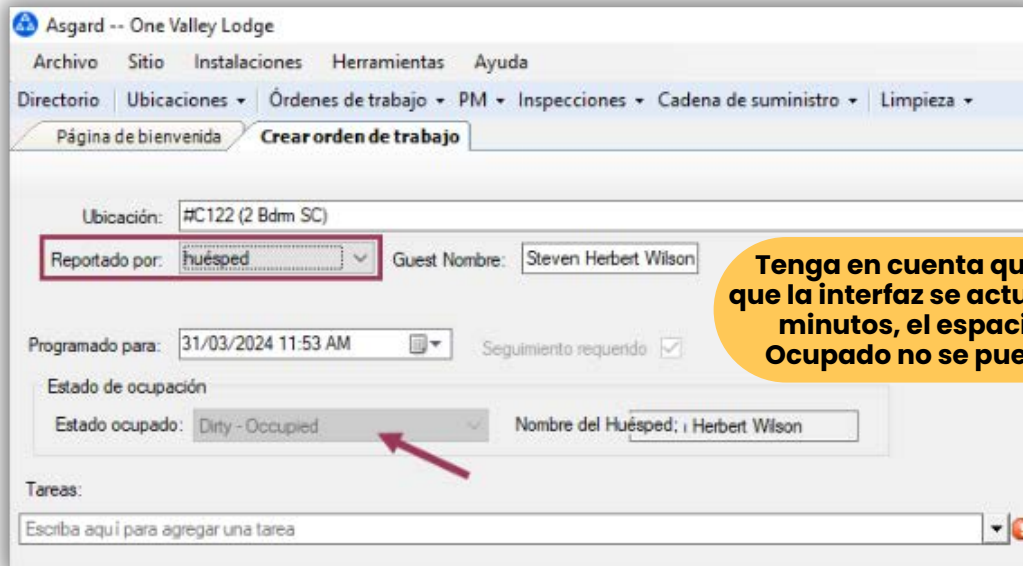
Asgard -- One Valley Lodge

Archivo Sitio Instalaciones Herramientas Ayuda

Directorio Ubicaciones ▾ Órdenes de trabajo ▾ PM ▾ Inspecciones ▾ Cadena de suministro ▾ Limpieza ▾

Página de bienvenida Crear orden de trabajo

Ubicación: #C122 (2 Bdrm SC)

Reportado por: huésped

Guest Nombre: Steven Herbert Wilson

Tenga en cuenta qu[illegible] que la interfaz se actu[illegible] minutos, el espaci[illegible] Ocupado no se pue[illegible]

Programado para: 31/03/2024 11:53 AM

Seguimiento requerido

Estado de ocupación

Estado ocupado: Dirty - Occupied

Nombre del Huésped: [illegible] Herbert Wilson

Tareas:

Escriba aquí para agregar una tarea